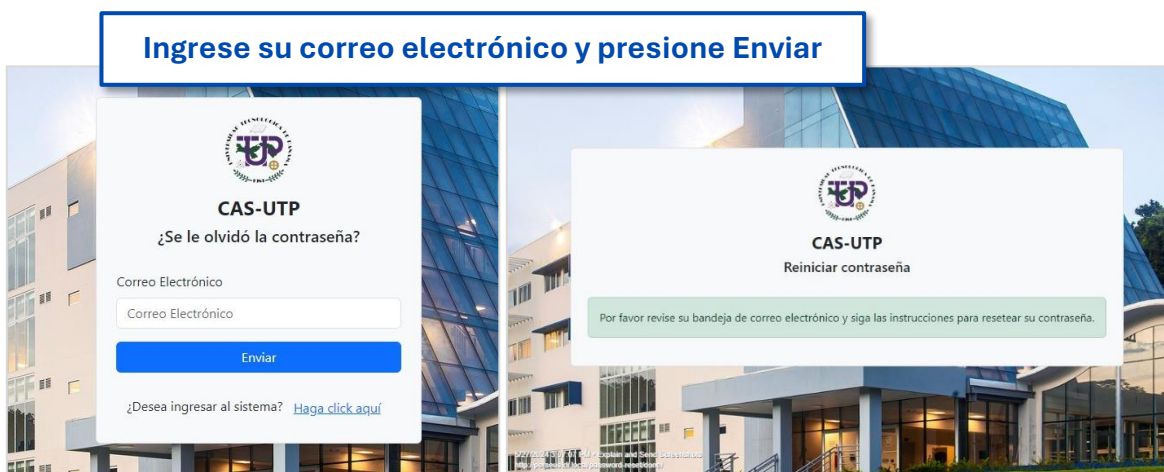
Ingrese su correo electrónico y presione Enviar

CAS-UTP
¿Se le olvidó la contraseña?

Correo Electrónico

Correo Electrónico

Enviar

¿Desea ingresar al sistema? Haga click aquí

CAS-UTP
Reiniciar contraseña

Por favor revise su bandeja de correo electrónico y siga las instrucciones para resetear su contraseña.

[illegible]